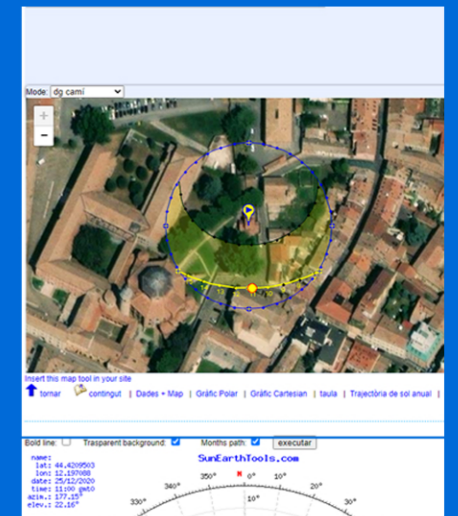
Mode: dg camí

+
−

Insert this map tool in your site

tornar | contingut | Dades + Map | Gràfic Polar | Gràfic Cartesian | taula | Trajectòria de sol anual |

Bold line: Trasparent background: Months path: executar

name:
lat: 44.4209503
lon: 12.197088
date: 25/12/2020
time: 11:00 gmt0
azim.: 177.15°
elev.: 22.16°

SunEarthTools.com

350° 0° 10°
340° 20°
330° 30°